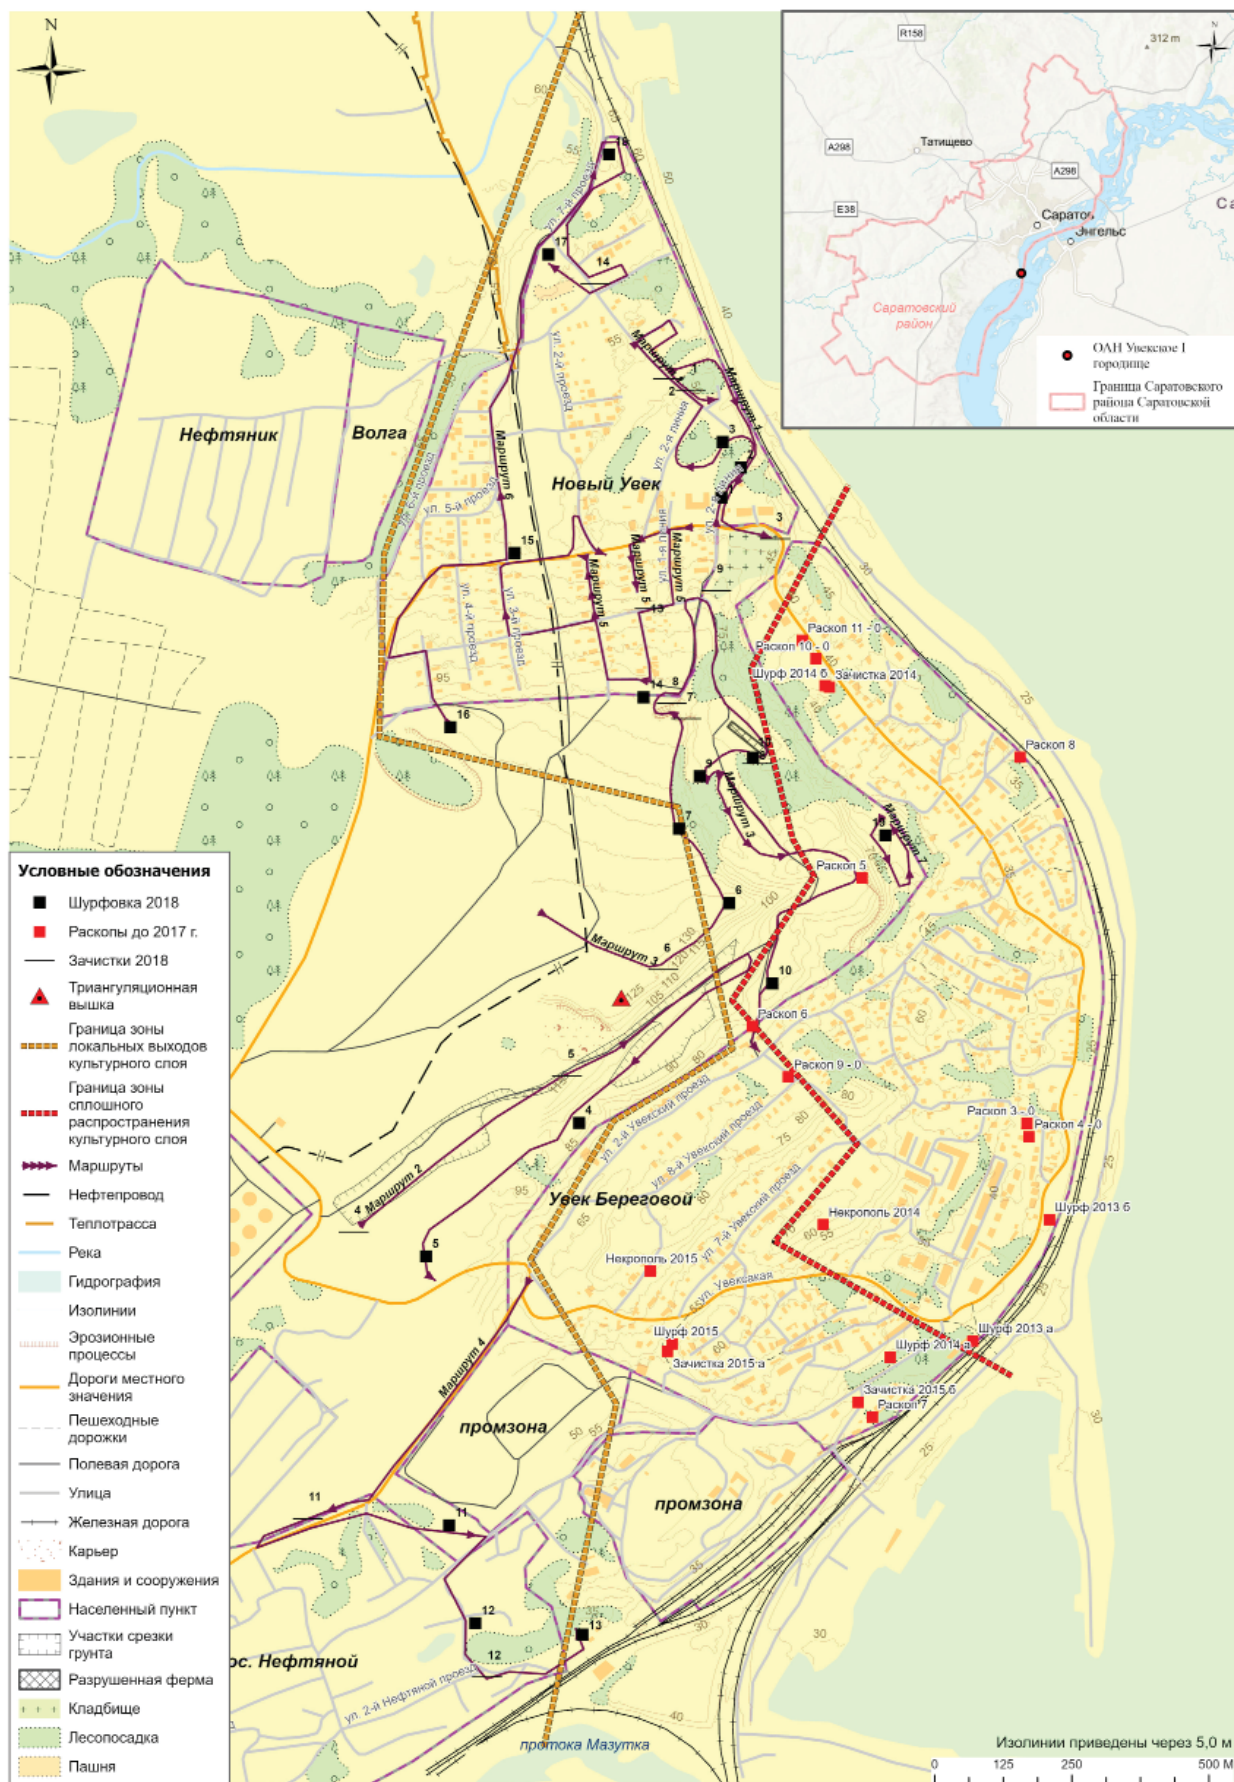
N

Нефтяник
Волга
Новый Увек
Увек Береговой
промзона
промзона
пос. Нефтяной
протока Мазутка

Маршрут 1
Маршрут 2
Маршрут 3
Маршрут 3
Маршрут 4
Маршрут 5
Маршрут 5
Маршрут 6
Маршрут 6
Маршрут 7

ул. 1-й проезд
ул. 2-й проезд
ул. 2-я линия
ул. 3-й проезд
ул. 4-й проезд
ул. 5-й проезд
ул. 6-й проезд
ул. 8-я линия
ул. 2-й Увекский проезд
ул. 8-й Увекский проезд
ул. 7-й Увекский проезд
ул. Увекская
ул. 2-й Нефтяной проезд

Раскоп 11 - 0
Раскоп 10 - 0
Шурф 2014 б
Зачистка 2014
Раскоп 8
Раскоп 5
Раскоп 6
Раскоп 9 - 0
Раскоп 3 - 0
Раскоп 4 - 0
Шурф 2013 б
Некрополь 2014
Некрополь 2015
Шурф 2015
Зачистка 2015 а
Шурф 2013 а
Шурф 2014 а
Зачистка 2015 б
Раскоп 7

1 2 3 4 5 6 7 8 9 10 11 12 13 14 15 16 17 18

R158
312 m
A298
Татищево
A298
E38
Саратов
Энгельс
Са
Саратовский район
ОАН Увекское I городище
Граница Саратовского района Саратовской области

Условные обозначения
Шурфовка 2018
Раскопы до 2017 г.
Зачистки 2018
Триангуляционная вышка
Граница зоны локальных выходов культурного слоя
Граница зоны сплошного распространения культурного слоя
Маршруты
Нефтепровод
Теплотрасса
Река
Гидрография
Изолинии
Эрозионные процессы
Дороги местного значения
Пешеходные дорожки
Полевая дорога
Улица
Железная дорога
Карьер
Здания и сооружения
Населенный пункт
Участки срезки грунта
Разрушенная ферма
Кладбище
Лесопосадка
Пашня

Изолинии приведены через 5,0 м
0 125 250 500 м